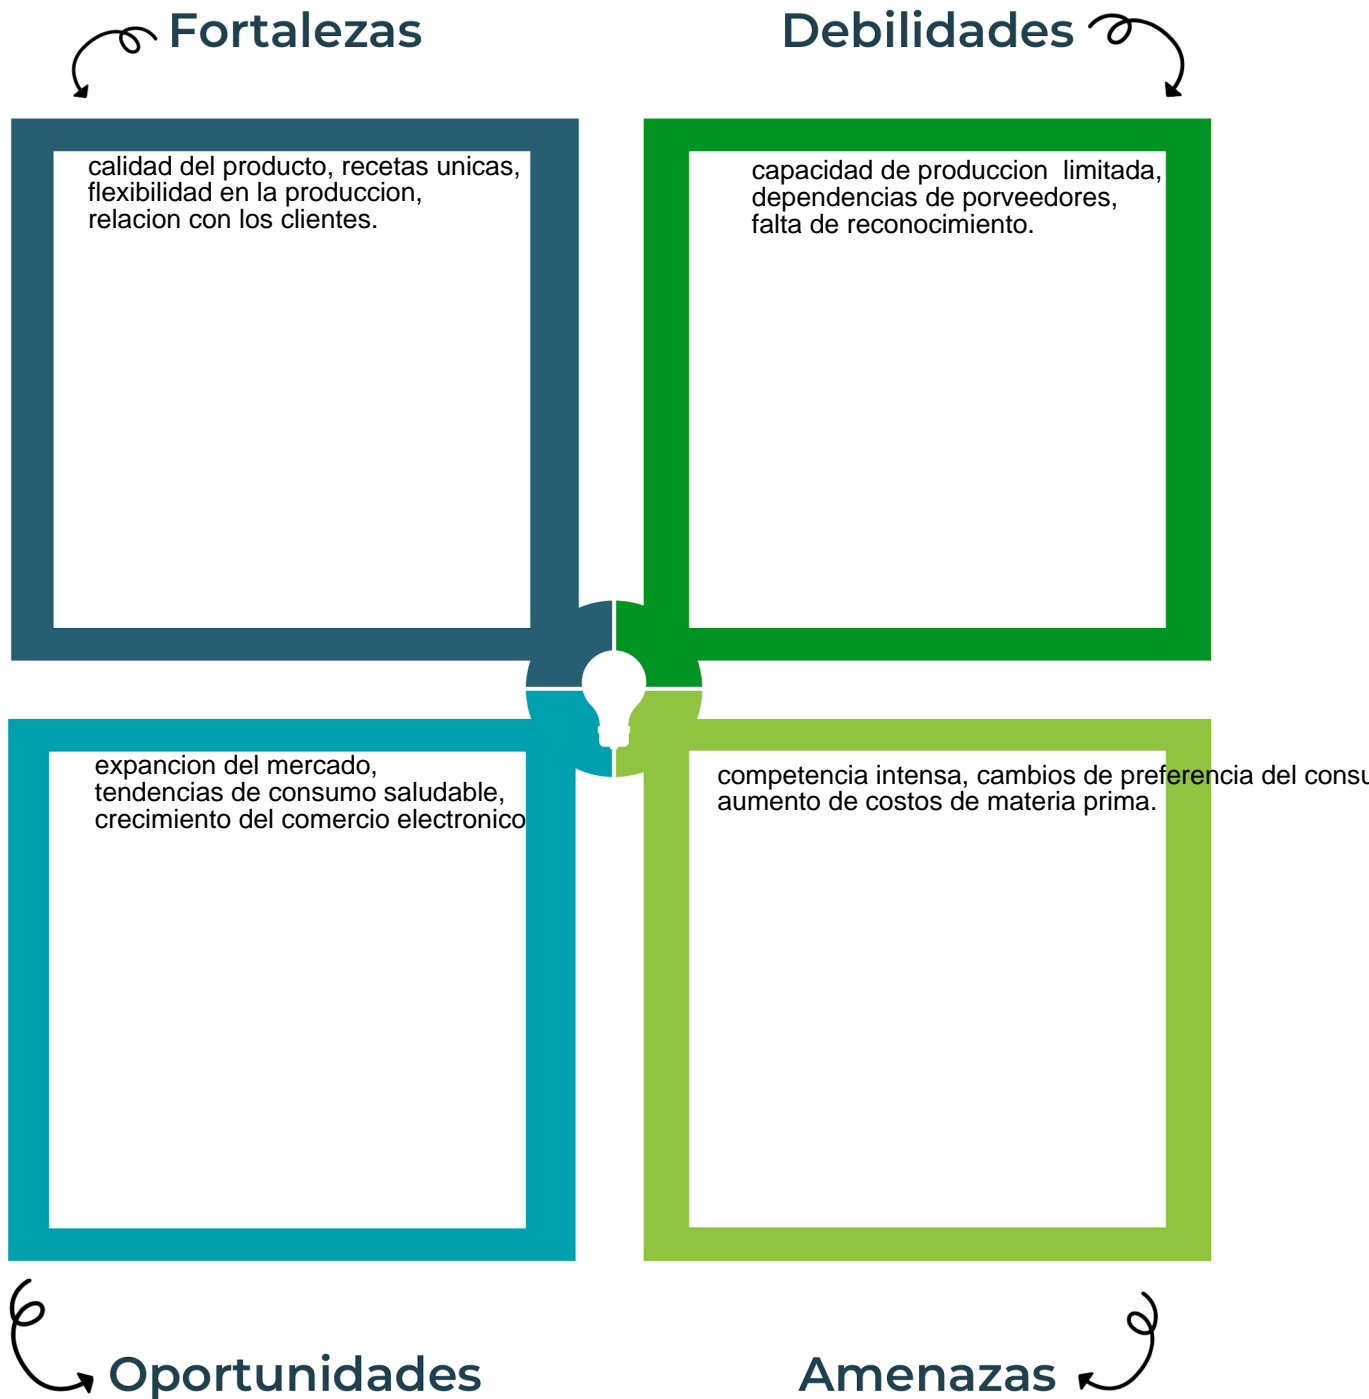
Fortalezas

Debilidades

calidad del producto, recetas unicas, flexibilidad en la produccion, relacion con los clientes.

capacidad de produccion limitada, dependencias de porveedores, falta de reconocimiento.

expancion del mercado, tendencias de consumo saludable, crecimiento del comercio electronico

competencia intensa, cambios de preferencia del consu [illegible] aumento de costos de materia prima.

Oportunidades

Amenazas